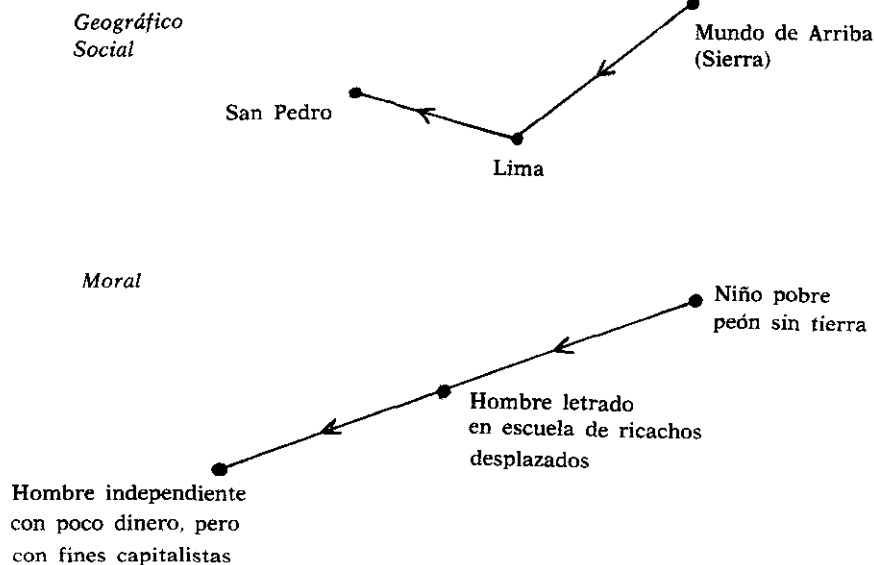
Geográfico
Social

Mundo de Arriba
(Sierra)

San Pedro

Lima

Moral

Niño pobre
peón sin tierra

Hombre letrado
en escuela de ricachos
desplazados

Hombre independiente
con poco dinero, pero
con fines capitalistas